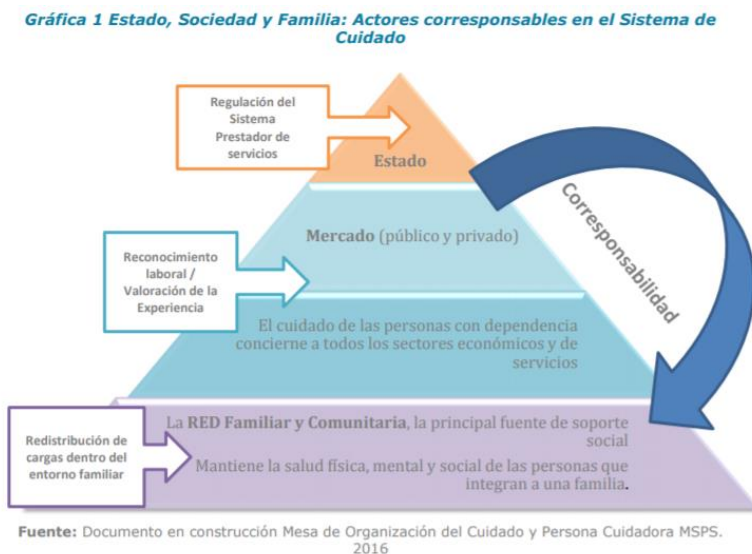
Gráfica 1 Estado, Sociedad y Familia: Actores corresponsables en el Sistema de Cuidado

Regulación del Sistema Prestador de servicios

Estado

Corresponsabilidad

Reconocimiento laboral / Valoración de la Experiencia

Mercado (público y privado)

El cuidado de las personas con dependencia concierne a todos los sectores económicos y de servicios

Redistribución de cargas dentro del entorno familiar

La RED Familiar y Comunitaria, la principal fuente de soporte social

Mantiene la salud física, mental y social de las personas que integran a una familia.

Fuente: Documento en construcción Mesa de Organización del Cuidado y Persona Cuidadora MSPS. 2016